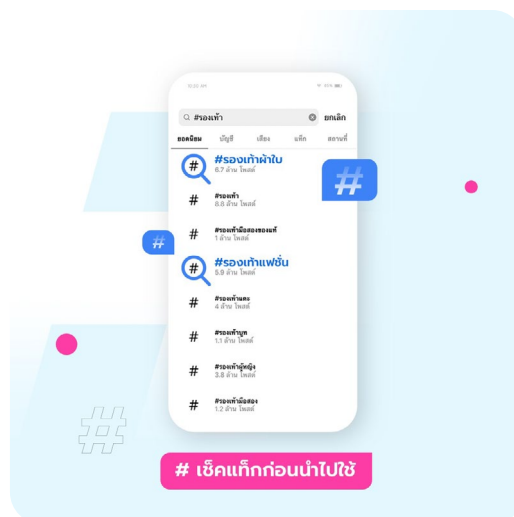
10:20 AM

#รองเท้า

ยกเลิก

ยอดนิยม

บัญชี

เสียง

แท็ก

สถานที่

#รองเท้าผ้าใบ
6.7 ล้าน โพสต์

#รองเท้า
8.8 ล้าน โพสต์

#รองเท้ามือสองของแท้
1 ล้าน โพสต์

#รองเท้าแฟชั่น
5.9 ล้าน โพสต์

#รองเท้าแตะ
4 ล้าน โพสต์

#รองเท้าบูท
1.1 ล้าน โพสต์

#รองเท้าผู้หญิง
3.8 ล้าน โพสต์

#รองเท้ามือสอง
1.2 ล้าน โพสต์

# เช็คแท็กก่อนนำไปใช้